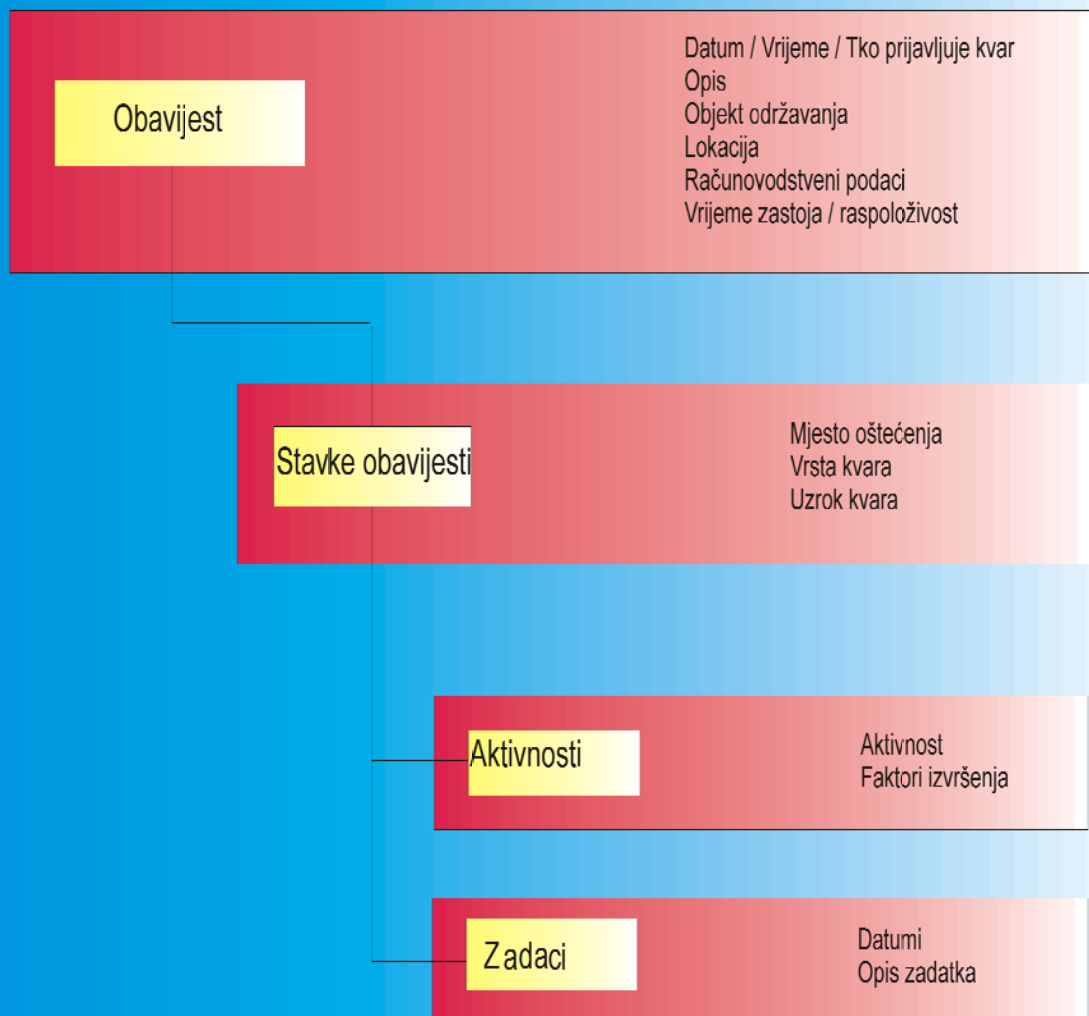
Obavijest

Datum / Vrijeme / Tko prijavljuje kvar
Opis
Objekt održavanja
Lokacija
Računovodstveni podaci
Vrijeme zastoja / raspoloživost

Stavke obavijesti

Mjesto oštećenja
Vrsta kvara
Uzrok kvara

Aktivnosti

Aktivnost
Faktori izvršenja

Zadaci

Datumi
Opis zadatka